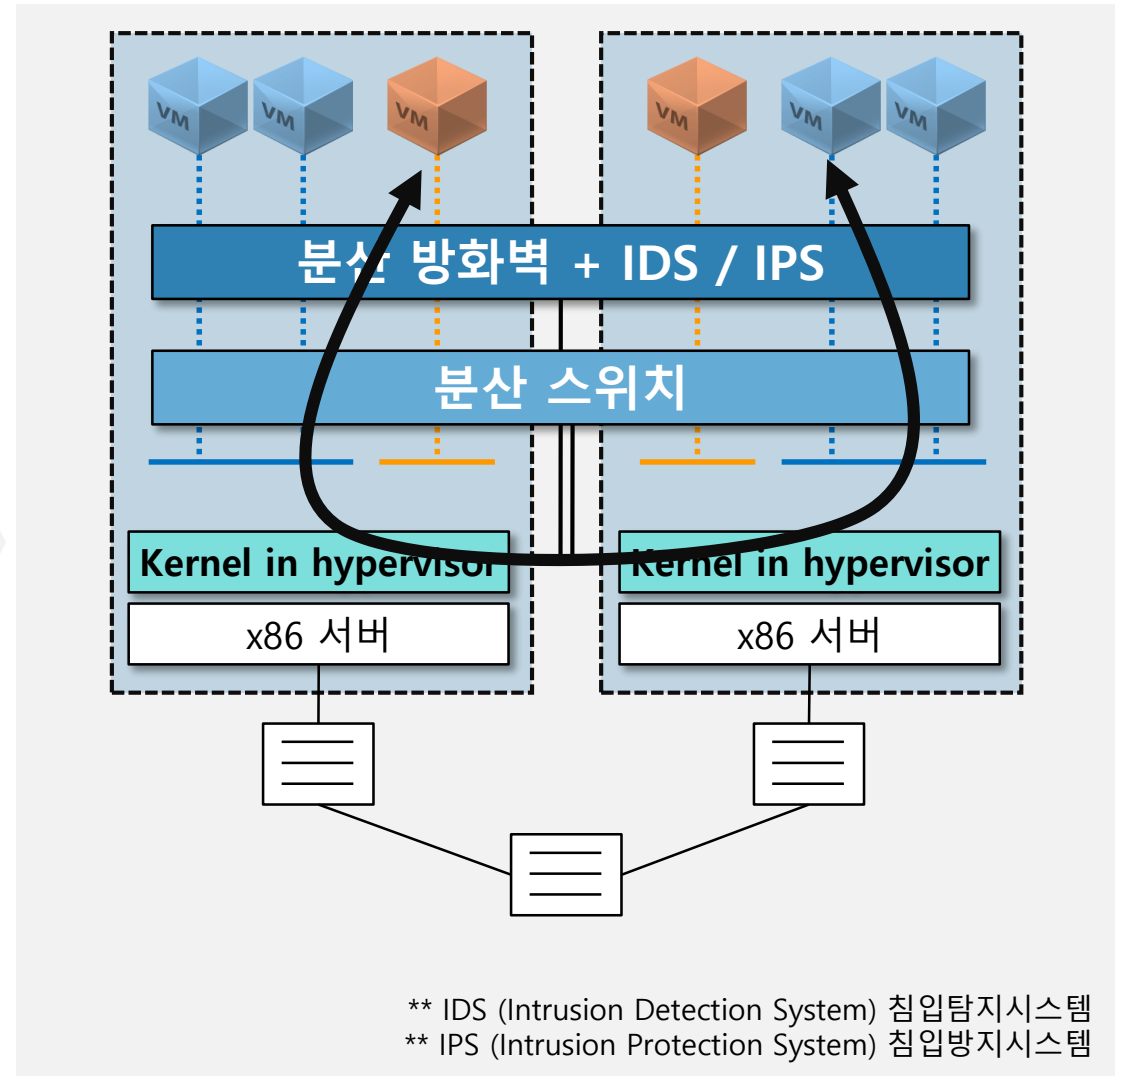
VM VM VM
VM VM VM

분산 방화벽 + IDS / IPS

분산 스위치

Kernel in hypervisor
x86 서버

Kernel in hypervisor
x86 서버

** IDS (Intrusion Detection System) 침입탐지시스템
** IPS (Intrusion Protection System) 침입방지시스템